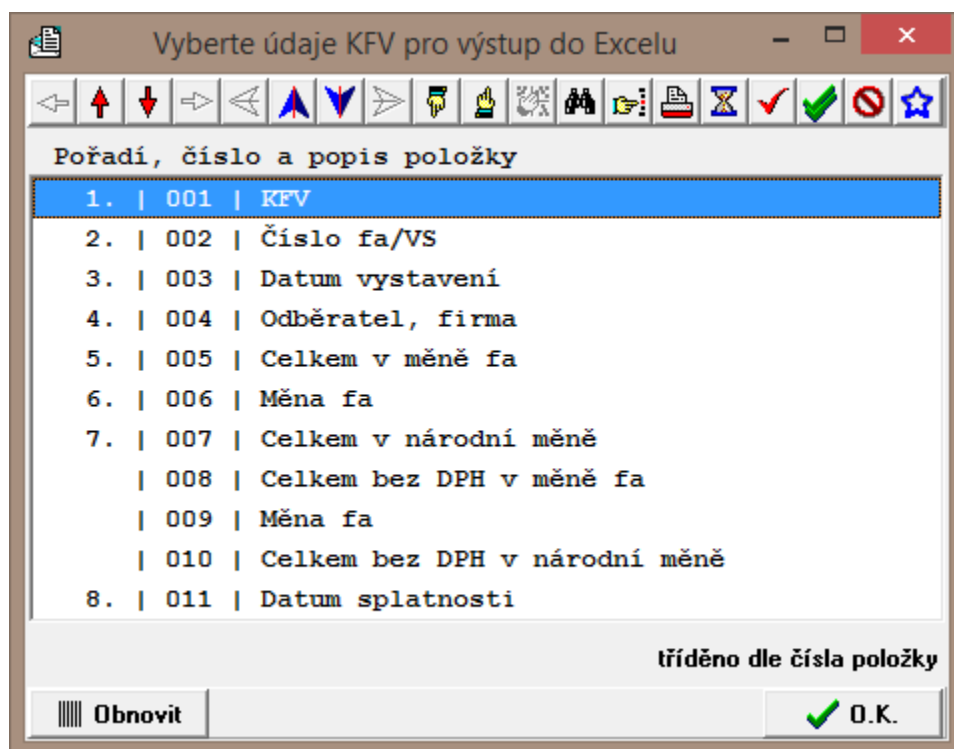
Vyberte údaje KFV pro výstup do Excelu

Pořadí, číslo a popis položky

| | | |
|---|---|---|
| 1. | 001 | KFV |
| 2. | 002 | Číslo fa/VS |
| 3. | 003 | Datum vystavení |
| 4. | 004 | Odběratel, firma |
| 5. | 005 | Celkem v měně fa |
| 6. | 006 | Měna fa |
| 7. | 007 | Celkem v národní měně |
| | 008 | Celkem bez DPH v měně fa |
| | 009 | Měna fa |
| | 010 | Celkem bez DPH v národní měně |
| 8. | 011 | Datum splatnosti |

tříděno dle čísla položky

Obnovit

O.K.